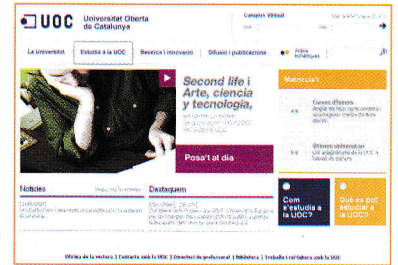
UOC Universitat Oberta de Catalunya

Campus Virtual

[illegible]

La Universitat | Estudia a la UOC | Recerca i innovació | Difusió i publicacions | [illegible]

Second life i Arte, ciencia y tecnología.

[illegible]

Posa't al dia

Matrícula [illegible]

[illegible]

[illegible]

Notícies

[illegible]

Destaquem

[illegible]

Com s'estudia a la UOC?

Què es pot estudiar a la UOC?

Oficina de la rectora | Contacta amb la UOC | Directori de professorat | Biblioteca | Treballa i col·labora amb la UOC